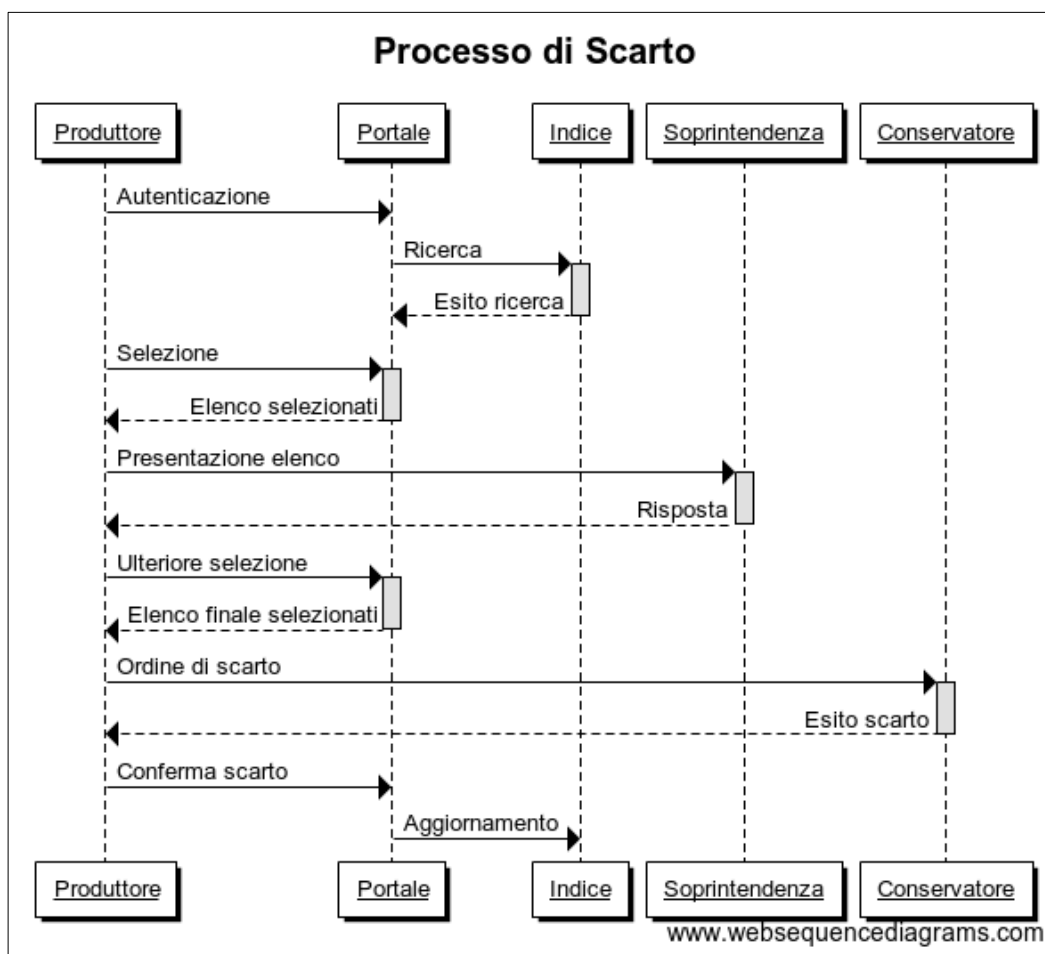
Processo di Scarto

Produttore

Portale

Indice

Soprintendenza

Conservatore

Autenticazione

Ricerca

Esito ricerca

Selezione

Elenco selezionati

Presentazione elenco

Risposta

Ulteriore selezione

Elenco finale selezionati

Ordine di scarto

Esito scarto

Conferma scarto

Aggiornamento

Produttore

Portale

Indice

Soprintendenza

Conservatore

www.websequencediagrams.com